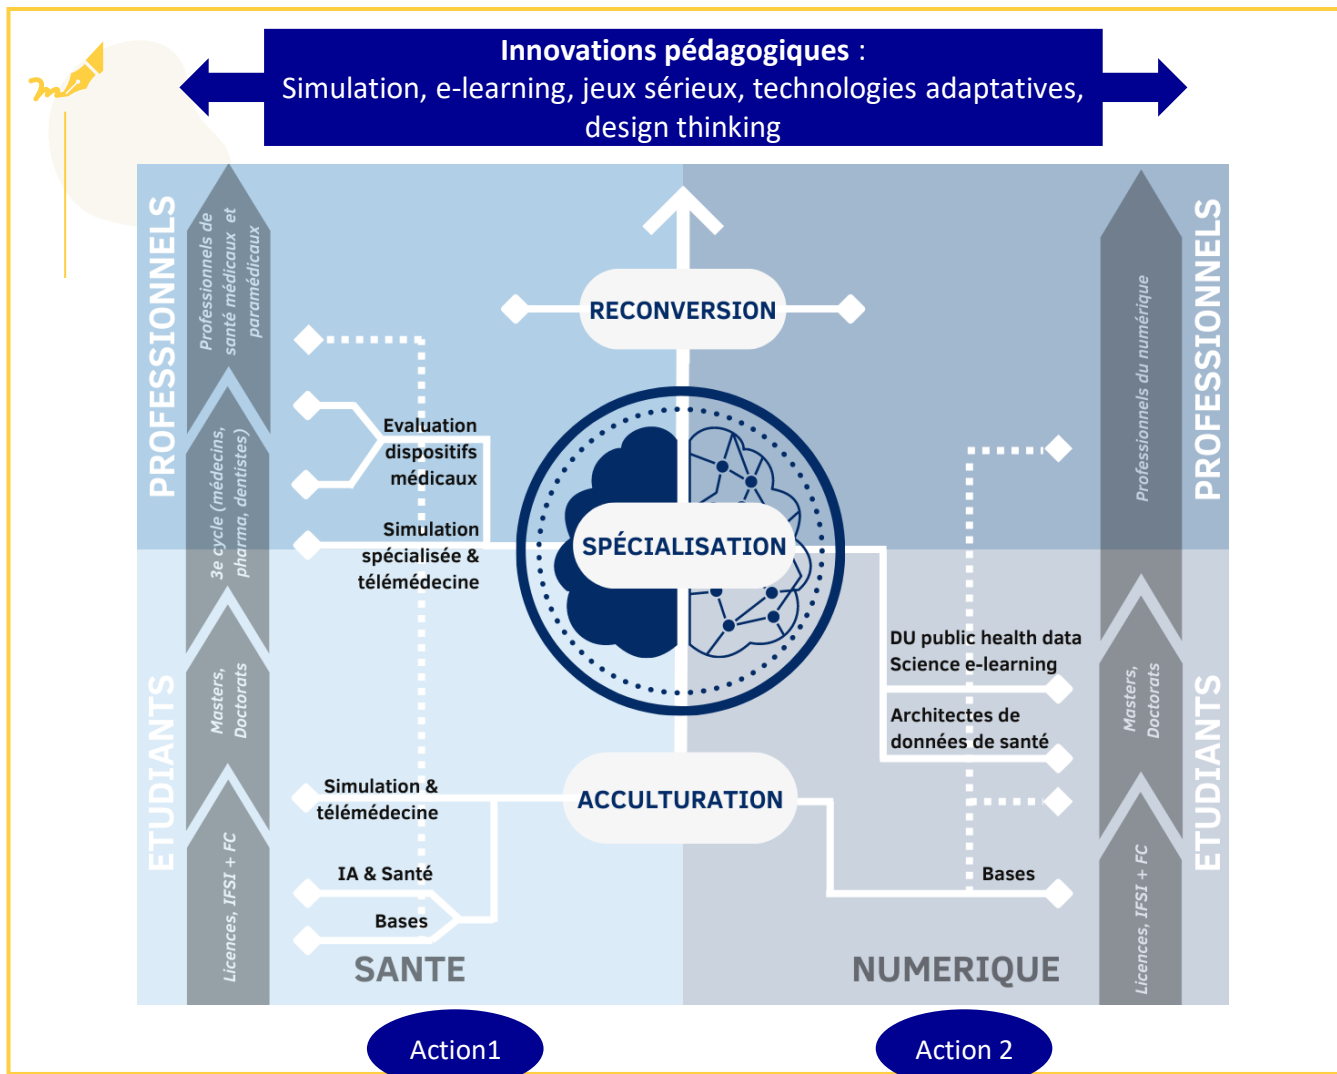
**Innovations pédagogiques** :
Simulation, e-learning, jeux sérieux, technologies adaptatives, design thinking

PROFESSIONNELS

Professionnels de santé médicaux et paramédicaux

3e cycle (médecins, pharma, dentistes)

ETUDIANTS

Masters, Doctorats

Licences, IFSI + FC

RECONVERSION

Evaluation dispositifs médicaux

Simulation spécialisée & télémédecine

SPÉCIALISATION

DU public health data Science e-learning

Architectes de données de santé

ACCULTURATION

Simulation & télémédecine

IA & Santé

Bases

Bases

SANTE

NUMERIQUE

Professionnels du numérique

PROFESSIONNELS

Masters, Doctorats

ETUDIANTS

Licences, IFSI + FC

Action1

Action 2